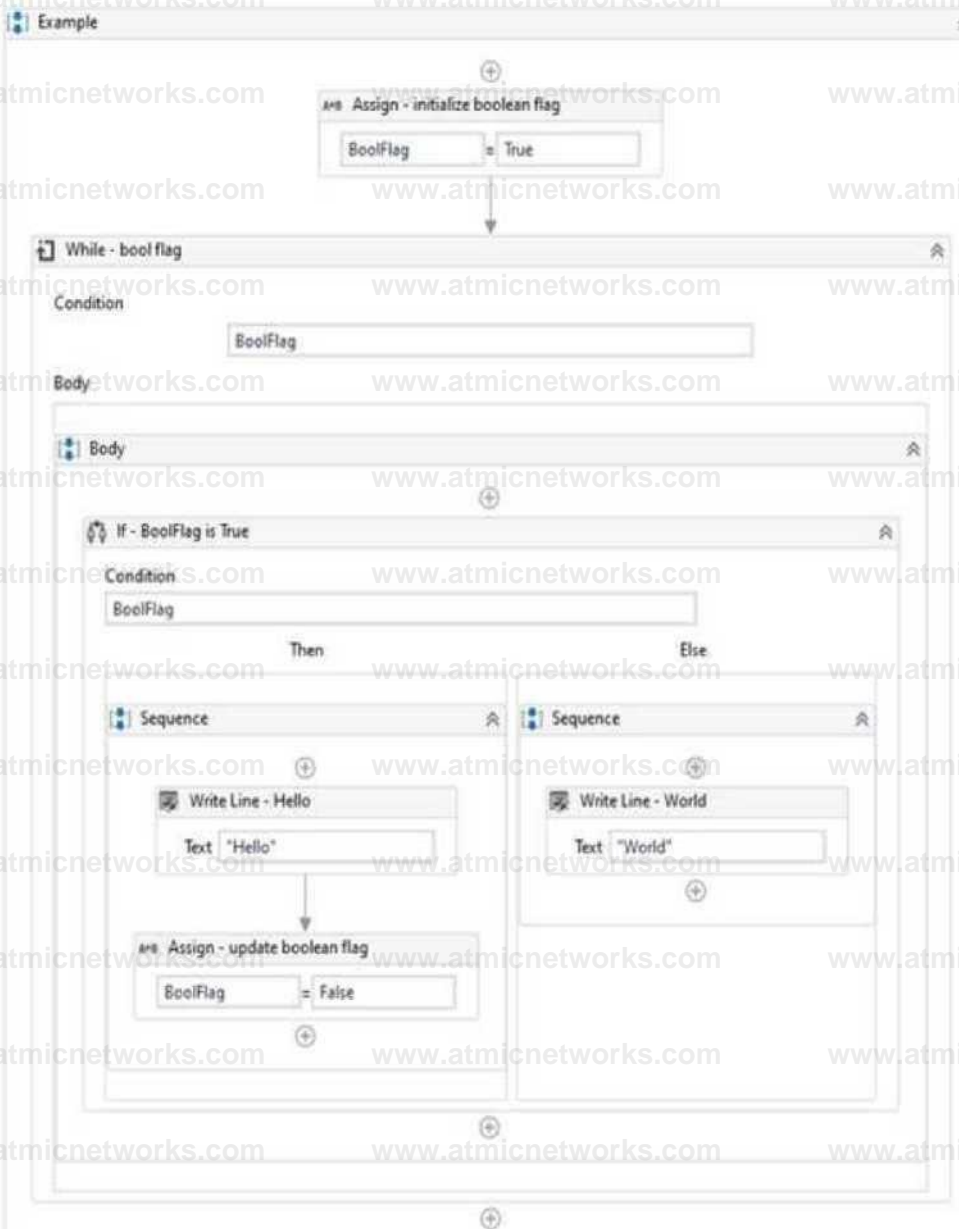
Example

Assign - initialize boolean flag

BoolFlag = True

While - bool flag

Condition

BoolFlag

Body

Body

If - BoolFlag is True

Condition

BoolFlag

Then

Else

Sequence

Sequence

Write Line - Hello

Text "Hello"

Write Line - World

Text "World"

Assign - update boolean flag

BoolFlag = False

www.atmicnetworks.com